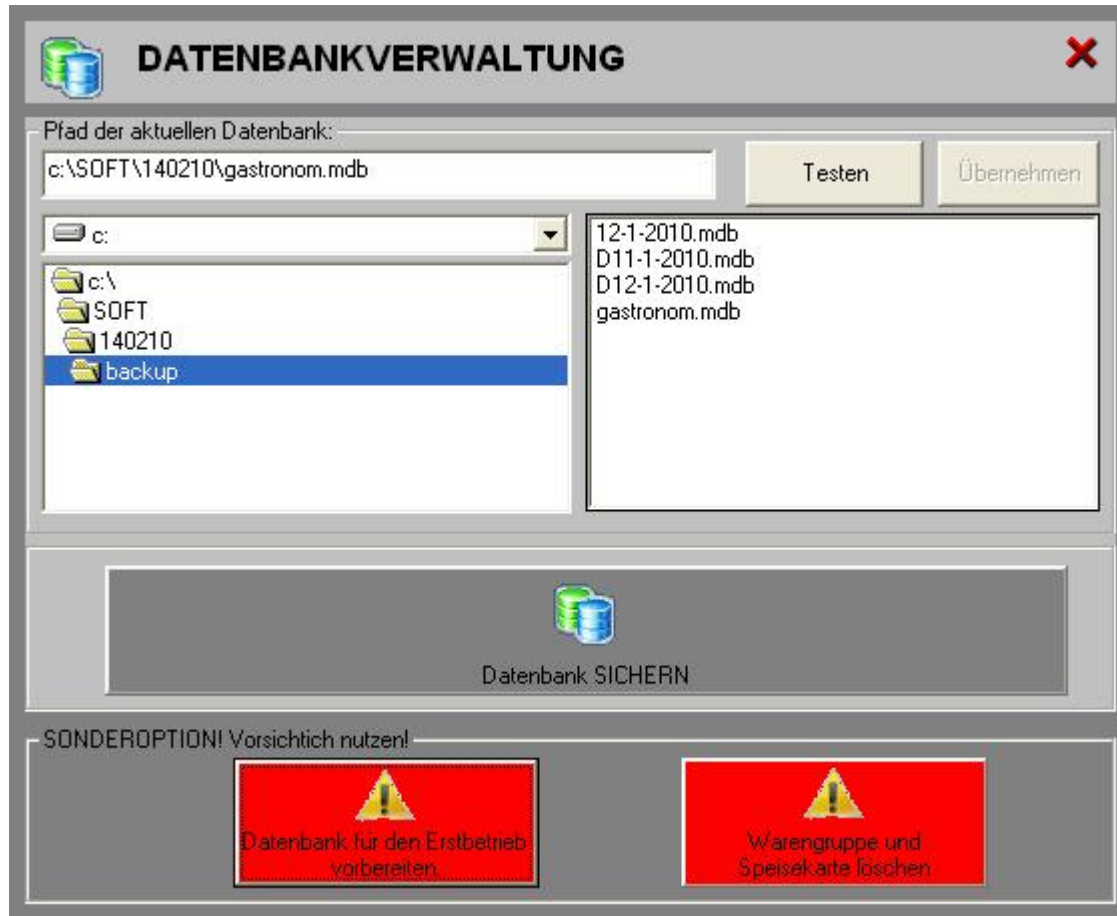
DATENBANKVERWALTUNG

Pfad der aktuellen Datenbank:

c:\SOFT\140210\gastronom.mdb

Testen

Übernehmen

c:

c:\
SOFT
140210
backup

12-1-2010.mdb
D11-1-2010.mdb
D12-1-2010.mdb
gastronom.mdb

Datenbank SICHERN

SONDEROPTION! Vorsichtich nutzen!

Datenbank für den Erstbetrieb vorbereiten.

Warengruppe und Speisekarte löschen